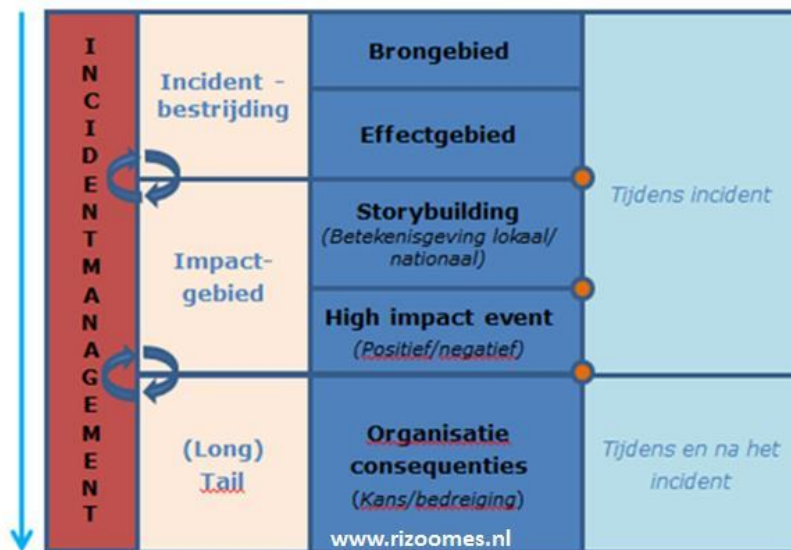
INCIDENTMANAGEMENT

Incident - bestrijding

Brongebied

Effectgebied

Impact-gebied

Storybuilding
(Betekenisgeving lokaal/ nationaal)

High impact event
(Positief/negatief)

Tijdens incident

(Long) Tail

Organisatie consequenties
(Kans/bedreiging)

Tijdens en na het incident

www.rizoomes.nl